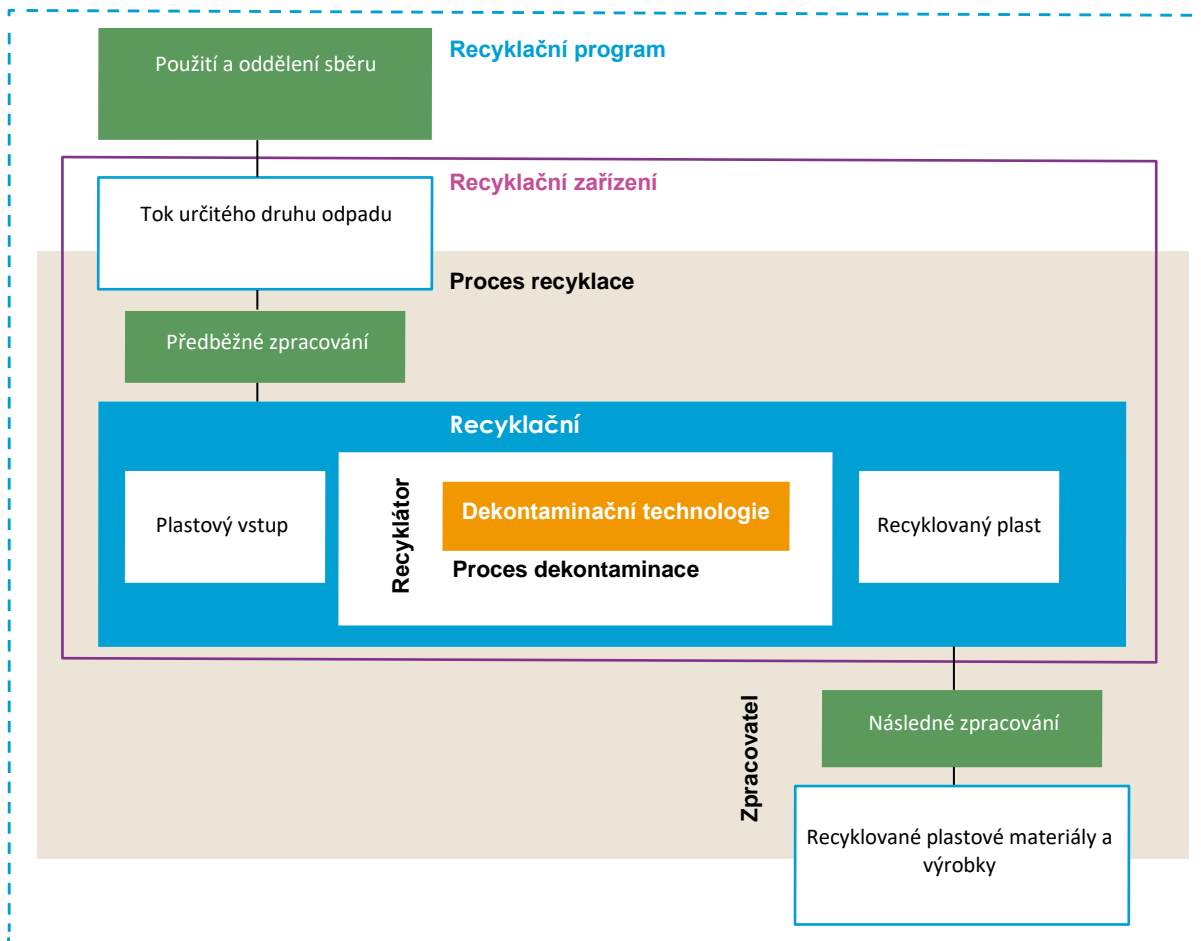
Použití a oddělení sběru

Recyklační program

Recyklační zařízení

Tok určitého druhu odpadu

Proces recyklace

Předběžné zpracování

Recyklační

Plastový vstup

Recyklátor

Dekontaminační technologie

Proces dekontaminace

Recyklovaný plast

Zpracovatel

Následné zpracování

Recyklované plastové materiály a výrobky